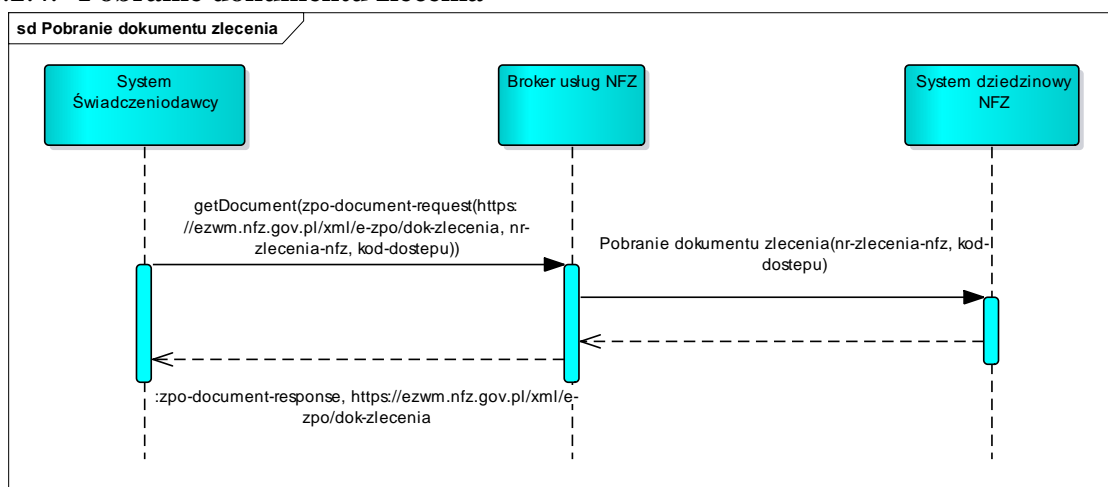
.2.4. Pobranie dokumentu zlecenia

sd Pobranie dokumentu zlecenia

System Świadczeniodawcy

Broker usług NFZ

System dziedzinowy NFZ

getDocument(zpo-document-request(https://ezwm.nfz.gov.pl/xml/e-zpo/dok-zlecenia, nr-zlecenia-nfz, kod-dostepu))

Pobranie dokumentu zlecenia(nr-zlecenia-nfz, kod-dostepu)

:zpo-document-response, https://ezwm.nfz.gov.pl/xml/e-zpo/dok-zlecenia